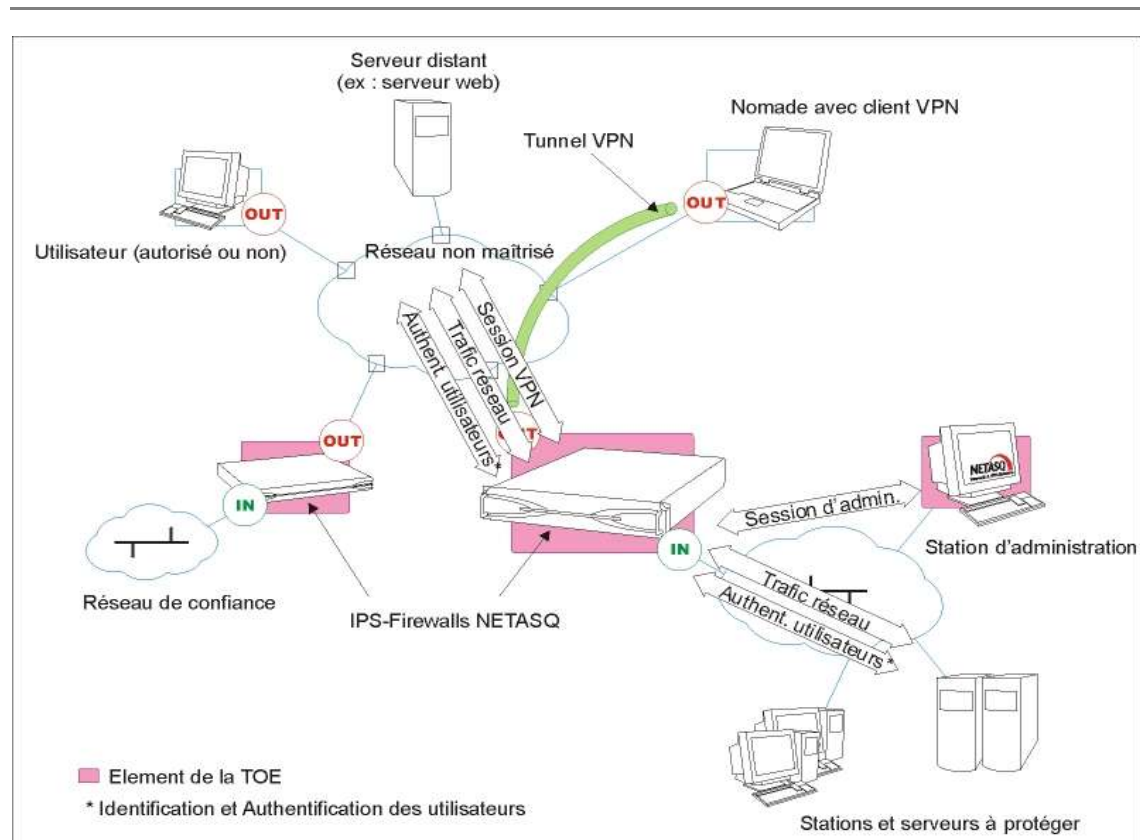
Serveur distant
(ex : serveur web)

Nomade avec client VPN

Tunnel VPN

OUT

OUT

Utilisateur (autorisé ou non)

Réseau non maîtrisé

Session VPN

Trafic réseau

Authent. utilisateurs*

OUT

OUT

IN

NETASQ

Session d'admin.

Station d'administration

IN

Trafic réseau

Authent. utilisateurs*

Réseau de confiance

IPS-Firewalls NETASQ

Element de la TOE

* Identification et Authentification des utilisateurs

Stations et serveurs à protéger